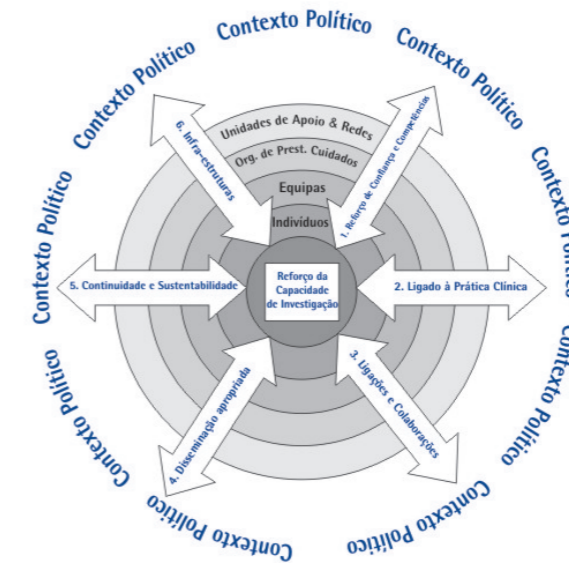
Contexto Político
Contexto Político
Contexto Político
Contexto Político
Contexto Político
Contexto Político
Contexto Político
Contexto Político
Contexto Político

Unidades de Apoio & Redes
Org. de Prest. Cuidados
Equipas
Indivíduos

Reforço da Capacidade de Investigação

1. Reforço de Confiança e Competências
2. Ligado à Prática Clínica
3. Ligações e Colaborações
4. Disseminação apropriada
5. Continuidade e Sustentabilidade
6. Infra-estruturas